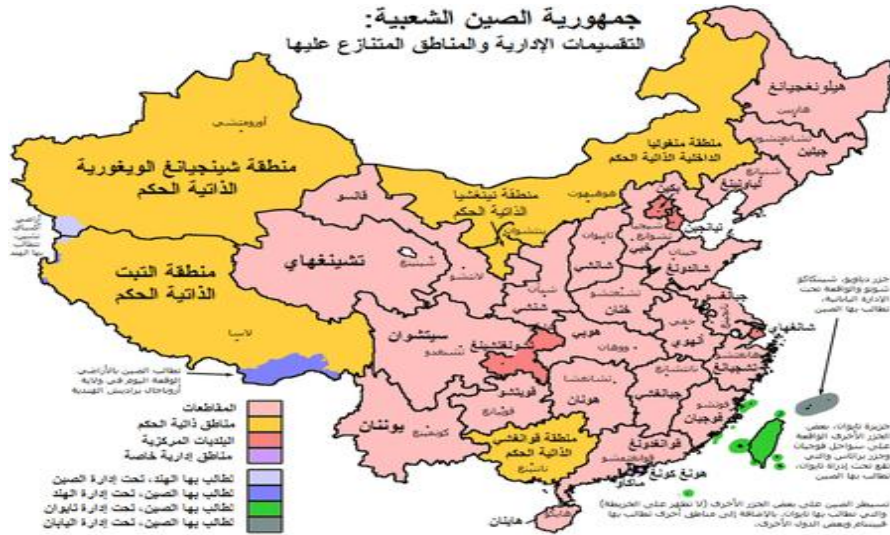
جمهورية الصين الشعبية:
التقسيمات الإدارية والمناطق المتنازع عليها

هيلونغجيانغ
هاربن
جيلين
لياونينغ
منطقة منغوليا الداخلية الذاتية الحكم
هوهيهوت
منطقة نينغشيا الذاتية الحكم
بكين
تيانجين
منطقة شينجيانغ الويغورية الذاتية الحكم
أورومتشي
منطقة التبت الذاتية الحكم
لاسا
تشينغهاي
قانسو
لانتشو
شينينغ
شانشي
شنشي
خبي
شاندونغ
جينان
خنان
تشنغتشو
سيتشوان
تشنغدو
تشونغتشينغ
هوبي
ووهان
آنهوي
جيانغسو
شانغهاي
تشجيانغ
هونان
جيانغشي
فوجيان
قويتشو
قوييانغ
يونان
كونمينغ
منطقة قوانغشي الذاتية الحكم
نانينغ
قوانغدونغ
هونغ كونغ
ماكاو
هاينان
هايكو

جزر دياويو، شينكاكو تسوتو والواقعة تحت الإدارة اليابانية، تطالب بها الصين

جزيرة تايوان، بعض الجزر الأخرى الواقعة على سواحل فوجيان وجزر براتاس والتي تقع تحت إدارة تايوان، تطالب بها الصين

تطالب الصين بالأراضي الواقعة اليوم في ولاية أروناتشال براديش الهندية

أراضي أكساي تشين تطالب بها الهند

تسيطر الصين على بعض الجزر الأخرى (لا تظهر على الخريطة) والتي تطالب بها تايوان، بالإضافة إلى مناطق أخرى تطالب بها فيتنام وبعض الدول الأخرى.

المقاطعات
مناطق ذاتية الحكم
البلديات المركزية
مناطق إدارية خاصة

تطالب بها الهند، تحت إدارة الصين
تطالب بها الصين، تحت إدارة الهند
تطالب بها الصين، تحت إدارة تايوان
تطالب بها الصين، تحت إدارة اليابان